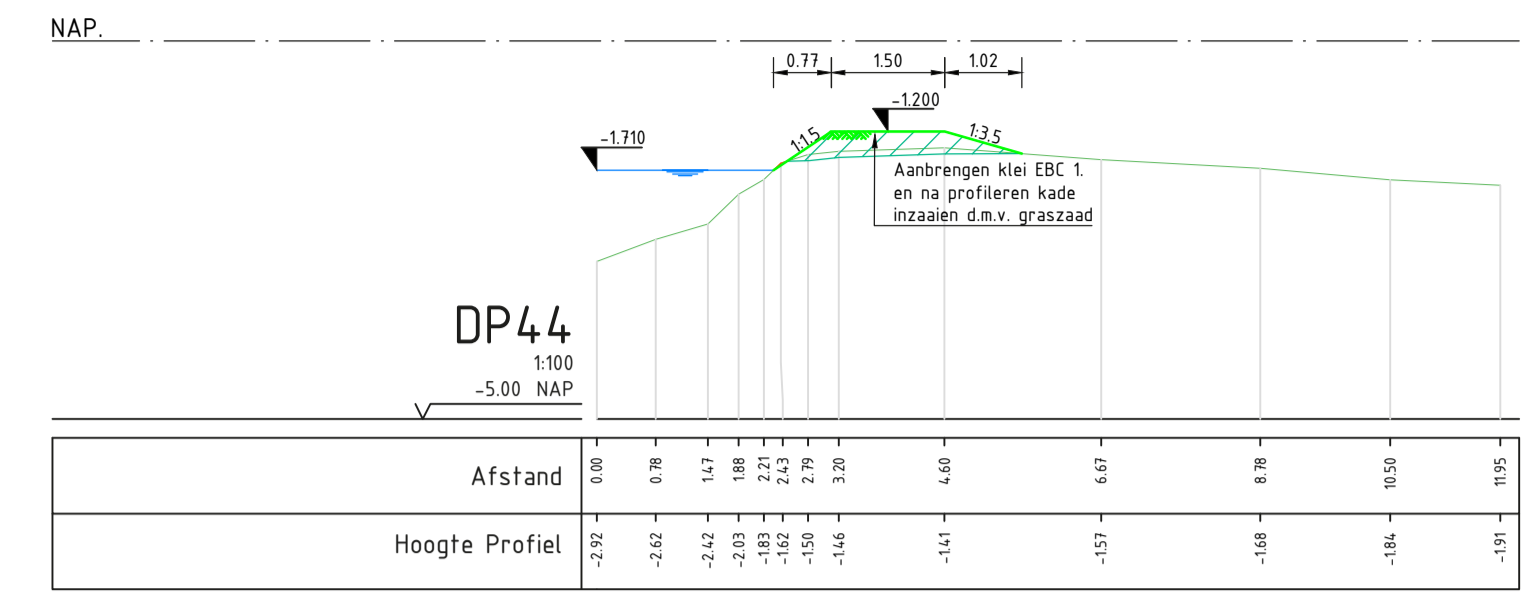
NAP.

0.77 1.50 1.02

-1.200

-1.710

1:1.5

1:3.5

Aanbrengen klei EBC 1. en na profileren kade inzaaien d.m.v. graszaad

DP44
1:100
-5.00 NAP

| | | | | | | | | | | | | | |
|---|---|---|---|---|---|---|---|---|---|---|---|---|---|
| Afstand | 0.00 | 0.78 | 1.47 | 1.88 | 2.21 | 2.43 | 2.79 | 3.20 | 4.60 | 6.67 | 8.78 | 10.50 | 11.95 |
| Hoogte Profiel | -2.92 | -2.62 | -2.42 | -2.03 | -1.83 | -1.62 | -1.50 | -1.46 | -1.41 | -1.57 | -1.68 | -1.84 | -1.91 |